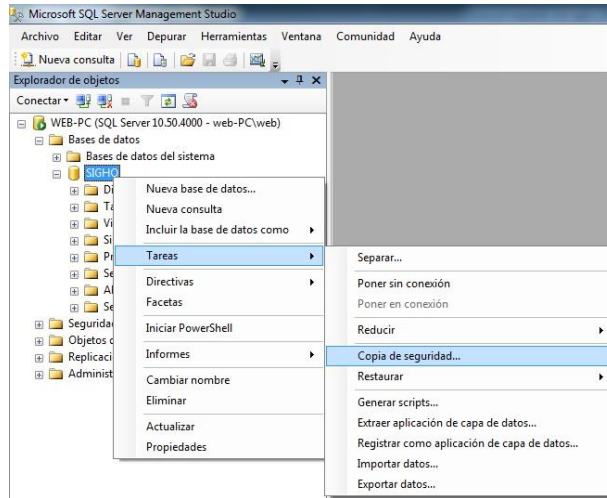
Microsoft SQL Server Management Studio

Archivo Editar Ver Depurar Herramientas Ventana Comunidad Ayuda

Nueva consulta

Explorador de objetos

Conectar

WEB-PC (SQL Server 10.50.4000 - web-PC\web)
Bases de datos
Bases de datos del sistema
SIGHO
Di
Ta
Vi
Si
Pr
Se
Al
Se
Segurida
Objetos
Replicaci
Administ

Nueva base de datos...
Nueva consulta
Incluir la base de datos como
Tareas
Directivas
Facetas
Iniciar PowerShell
Informes
Cambiar nombre
Eliminar
Actualizar
Propiedades

Separar...
Poner sin conexión
Poner en conexión
Reducir
Copia de seguridad...
Restaurar
Generar scripts...
Extraer aplicación de capa de datos...
Registrar como aplicación de capa de datos...
Importar datos...
Exportar datos...